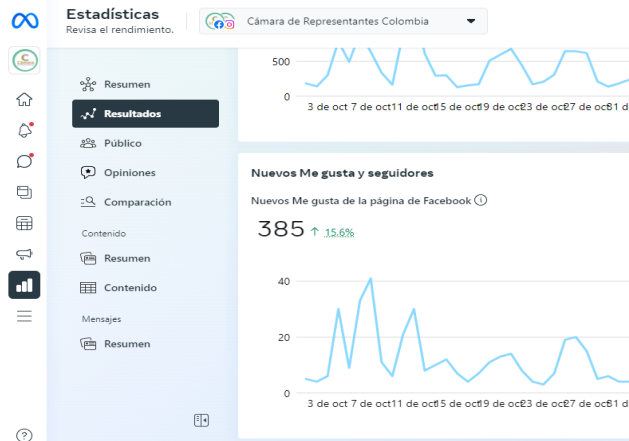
Estadísticas
Revisa el rendimiento.

Cámara de Representantes Colombia

Resumen
Resultados
Público
Opiniones
Comparación
Contenido
Resumen
Contenido
Mensajes
Resumen

500
0
3 de oct 7 de oct11 de oct15 de oct19 de oct23 de oct27 de oct31 de

Nuevos Me gusta y seguidores
Nuevos Me gusta de la página de Facebook
385 ↑ 15,6%

40
20
0
3 de oct 7 de oct11 de oct15 de oct19 de oct23 de oct27 de oct31 de